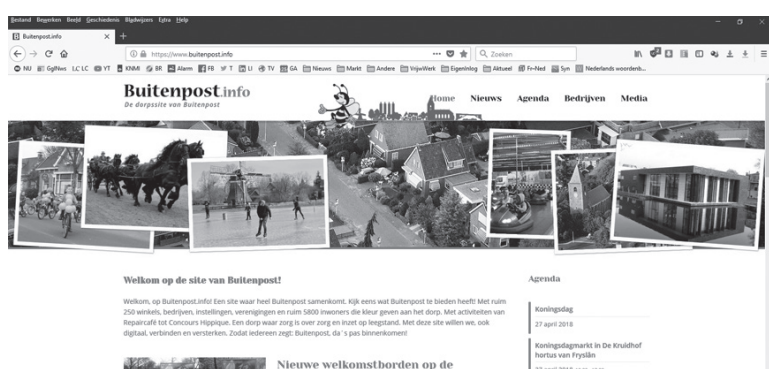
Bestand Bewerken Beeld Geschiedenis Bladwijzers Extra Help

Buitenpost.info

https://www.buitenpost.info

Zoeken

NU GgNws LC LC YT KNMI BR Alarm FB T LI TV GA Nieuws Markt Andere VrijwWerk Eigeninlog Aktueel Fr-Ned Syn Nederlands woordenb...

Buitenpost.info
De dorpssite van Buitenpost

Home Nieuws Agenda Bedrijven Media

Welkom op de site van Buitenpost!

Welkom, op Buitenpost.info! Een site waar heel Buitenpost samenkomt. Kijk eens wat Buitenpost te bieden heeft! Met ruim 250 winkels, bedrijven, instellingen, verenigingen en ruim 5800 inwoners die kleur geven aan het dorp. Met activiteiten van Repaircafé tot Concours Hippique. Een dorp waar zorg is over zorg en inzet op leegstand. Met deze site willen we, ook digitaal, verbinden en versterken. Zodat iedereen zegt: Buitenpost, da´s pas binnenkomen!

Nieuwe welkomstborden op de

Agenda

Koningsdag

27 april 2018

Koningsdagmarkt in De Kruidhof hortus van Fryslân

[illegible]